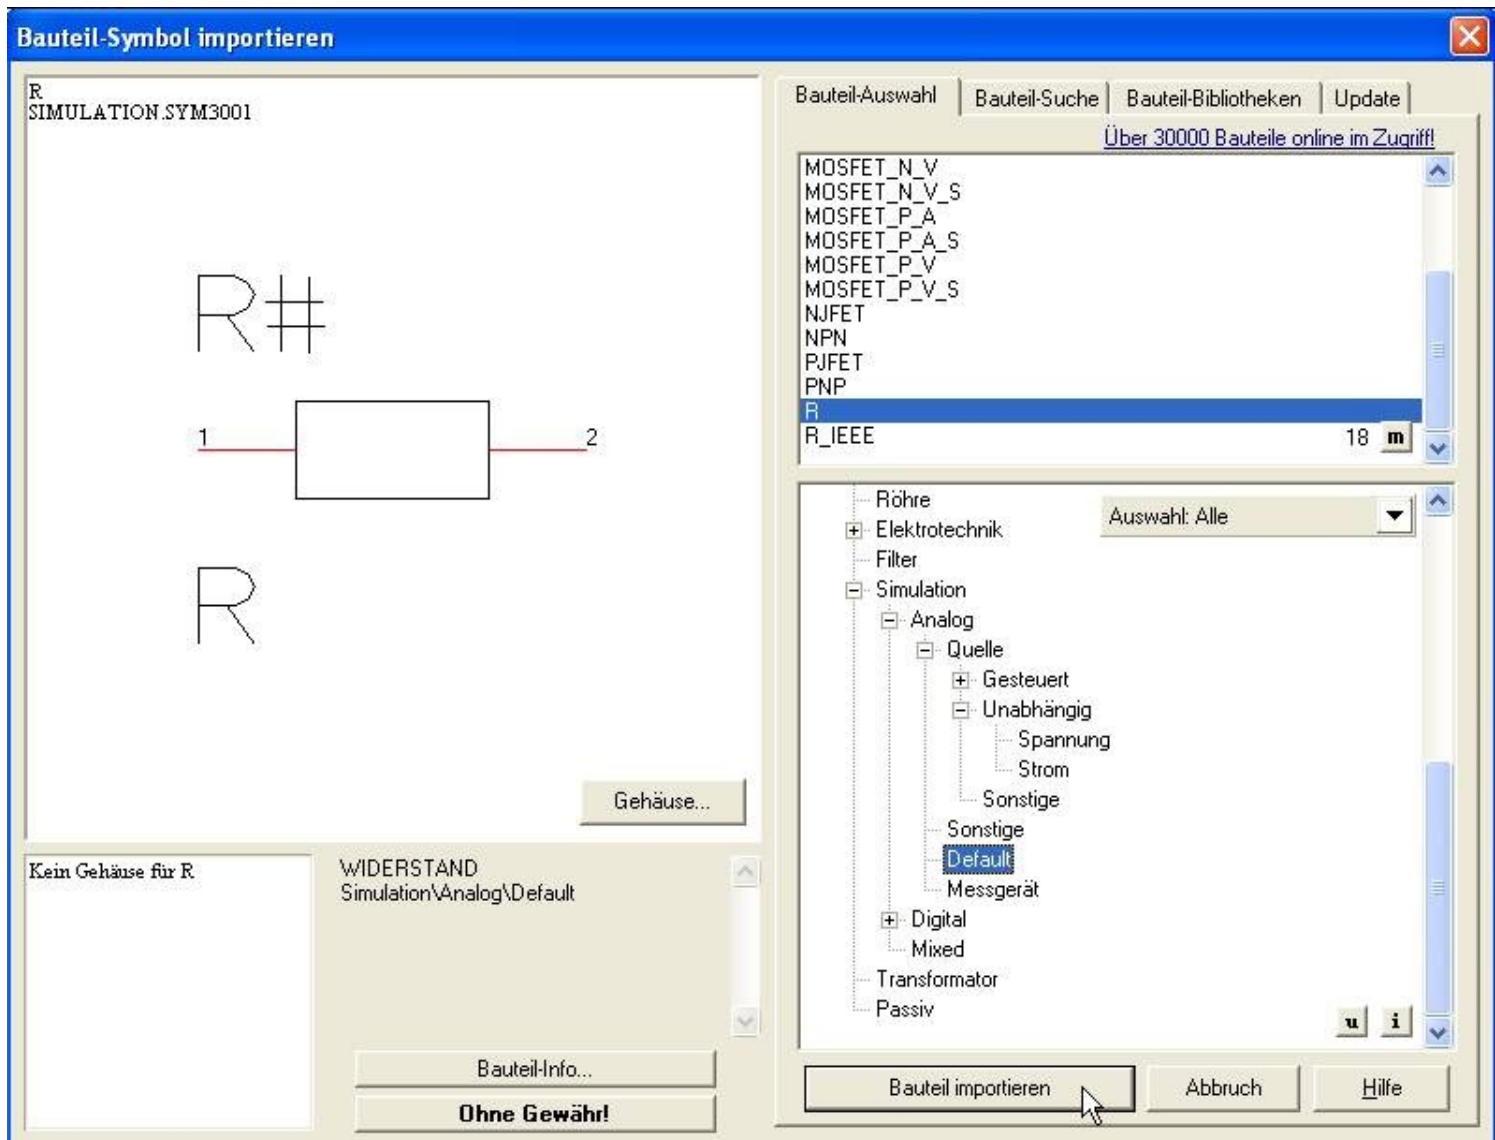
Bauteil-Symbol importieren

R
SIMULATION.SYM3001

R#

1

2

R

Gehäuse...

Kein Gehäuse für R

WIDERSTAND
Simulation\Analog\Default

Bauteil-Info...

Ohne Gewähr!

Bauteil-Auswahl | Bauteil-Suche | Bauteil-Bibliotheken | Update

Über 30000 Bauteile online im Zugriff!

MOSFET_N_V
MOSFET_N_V_S
MOSFET_P_A
MOSFET_P_A_S
MOSFET_P_V
MOSFET_P_V_S
NJFET
NPN
PJFET
PNP
R
R_IEEE

18 m

Auswahl: Alle

Röhre
Elektrotechnik
Filter
Simulation
Analog
Quelle
Gesteuert
Unabhängig
Spannung
Strom
Sonstige
Sonstige
Default
Messgerät
Digital
Mixed
Transformator
Passiv

u i

Bauteil importieren

Abbruch

Hilfe